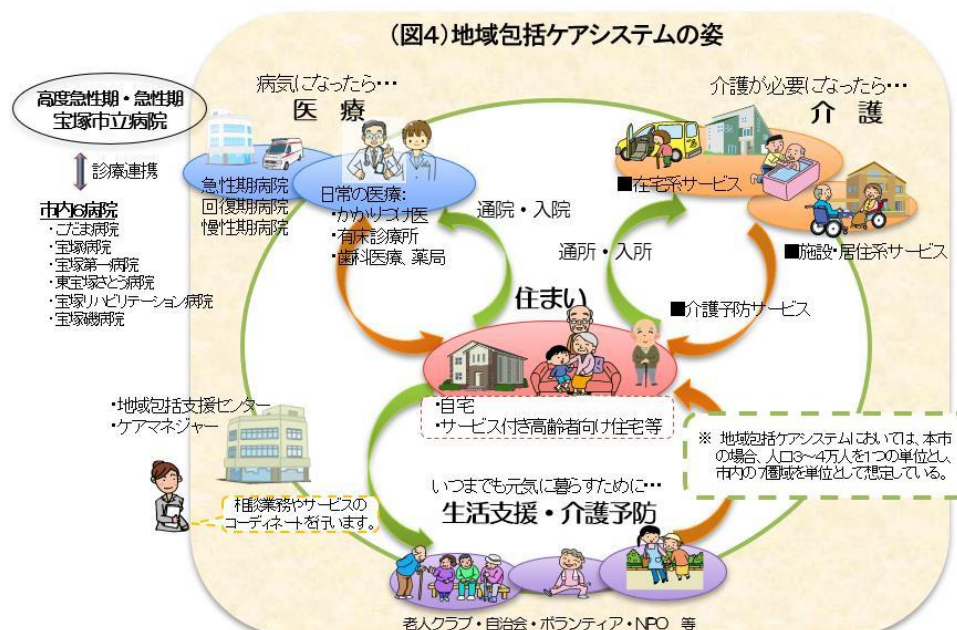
(図4)地域包括ケアシステムの姿

高度急性期・急性期
宝塚市立病院

診療連携

市内6病院
・こだま病院
・宝塚病院
・宝塚第一病院
・東宝塚さとう病院
・宝塚リハビリテーション病院
・宝塚磯病院

病気になったら…
医療

急性期病院
回復期病院
慢性期病院

日常の医療:
・かかりつけ医
・有床診療所
・歯科医療、薬局

介護が必要になったら…
介護

■在宅系サービス

■施設・居住系サービス

通院・入院

通所・入所

■介護予防サービス

住まい

・自宅
・サービス付き高齢者向け住宅等

・地域包括支援センター
・ケアマネジャー

相談業務やサービスのコーディネートを行います。

※ 地域包括ケアシステムにおいては、本市の場合、人口3~4万人を1つの単位とし、市内の7圏域を単位として想定している。

いつまでも元気に暮らすために…
生活支援・介護予防

老人クラブ・自治会・ボランティア・NPO 等